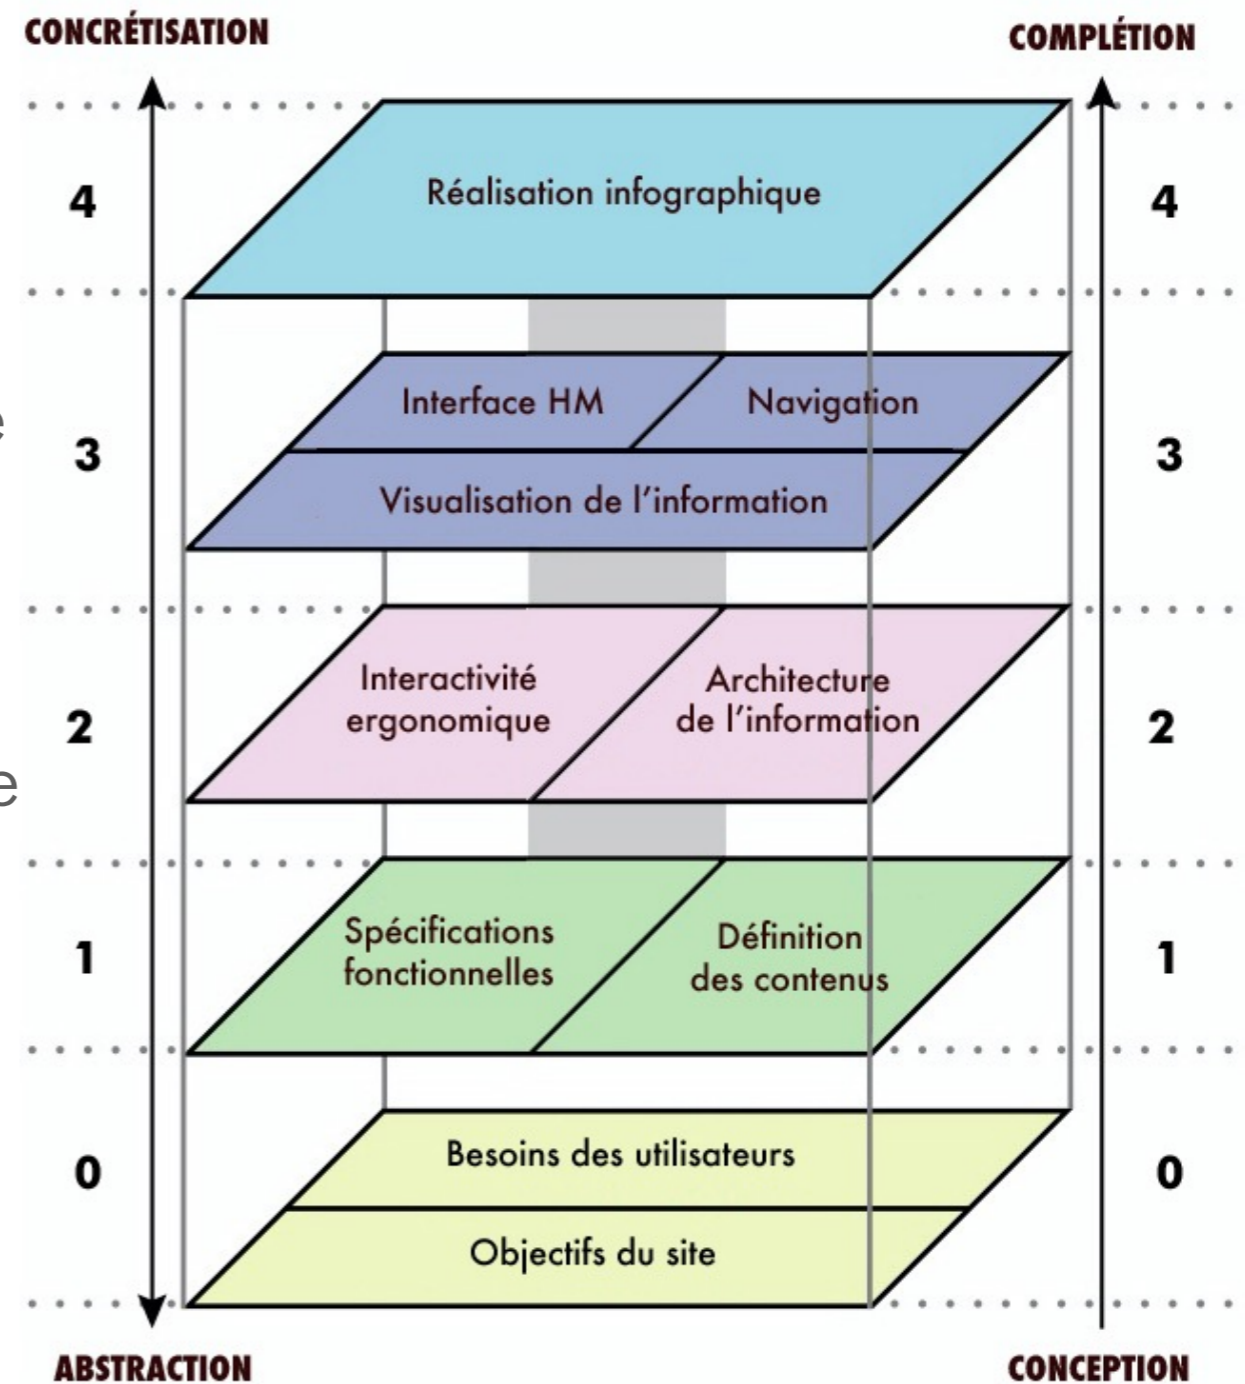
CONCRÉTISATION

COMPLÉTION

4

Réalisation infographique

4

3

Interface HM

Navigation

Visualisation de l'information

3

2

Interactivité ergonomique

Architecture de l'information

2

1

Spécifications fonctionnelles

Définition des contenus

1

0

Besoins des utilisateurs

Objectifs du site

0

ABSTRACTION

CONCEPTION